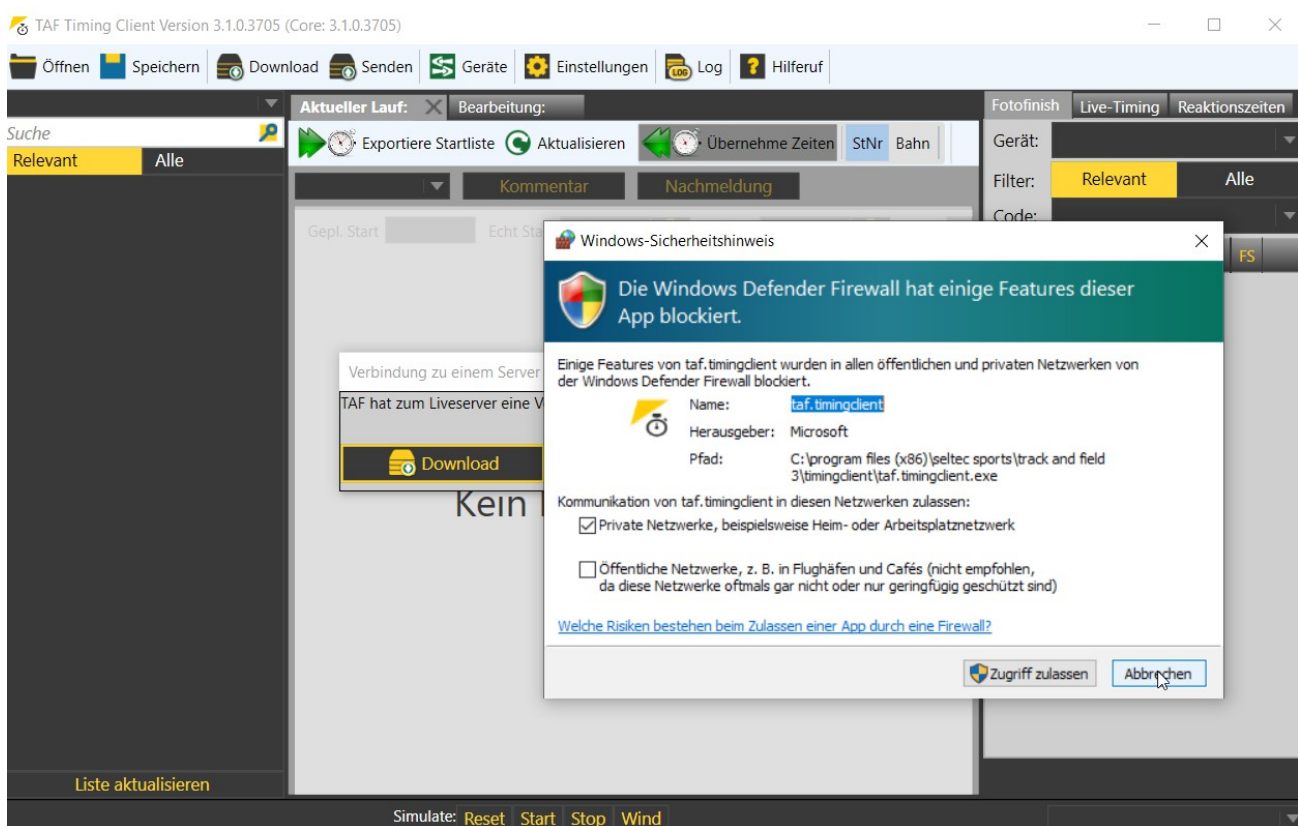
TAF Timing Client Version 3.1.0.3705 (Core: 3.1.0.3705)

Öffnen Speichern Download Senden Geräte Einstellungen Log Hilferuf

Suche
Relevant Alle

Aktueller Lauf: Bearbeitung:
Exportiere Startliste Aktualisieren Übernehme Zeiten StNr Bahn
Kommentar Nachmeldung
Gepl. Start Echt Sta

Fotofinish Live-Timing Reaktionszeiten
Gerät:
Filter: Relevant Alle
Code:
FS

Verbindung zu einem Server
TAF hat zum Liveserver eine V
Download
Kein

Windows-Sicherheitshinweis

Die Windows Defender Firewall hat einige Features dieser App blockiert.

Einige Features von taf.timingclient wurden in allen öffentlichen und privaten Netzwerken von der Windows Defender Firewall blockiert.

Name: taf.timingclient
Herausgeber: Microsoft
Pfad: C:\program files (x86)\seltec sports\track and field 3\timingclient\taf.timingclient.exe

Kommunikation von taf.timingclient in diesen Netzwerken zulassen:
Private Netzwerke, beispielsweise Heim- oder Arbeitsplatznetzwerk
Öffentliche Netzwerke, z. B. in Flughäfen und Cafés (nicht empfohlen, da diese Netzwerke oftmals gar nicht oder nur geringfügig geschützt sind)

Welche Risiken bestehen beim Zulassen einer App durch eine Firewall?

Zugriff zulassen Abbrechen

Liste aktualisieren

Simulate: Reset Start Stop Wind